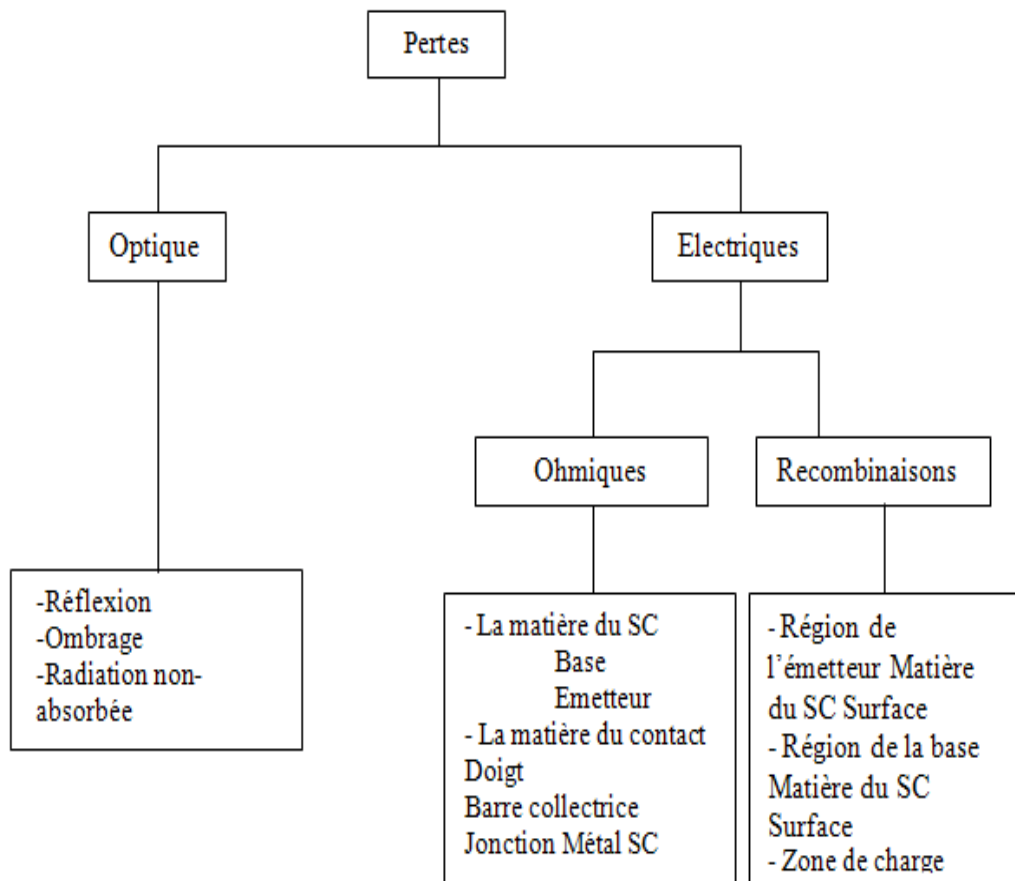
Pertes

Optique

Electriques

Ohmiques

Recombinaisons

-Réflexion
-Ombrage
-Radiation non-absorbée

- La matière du SC
Base
Emetteur
- La matière du contact
Doigt
Barre collectrice
Jonction Métal SC

- Région de l'émetteur Matière du SC Surface
- Région de la base Matière du SC Surface
- Zone de charge